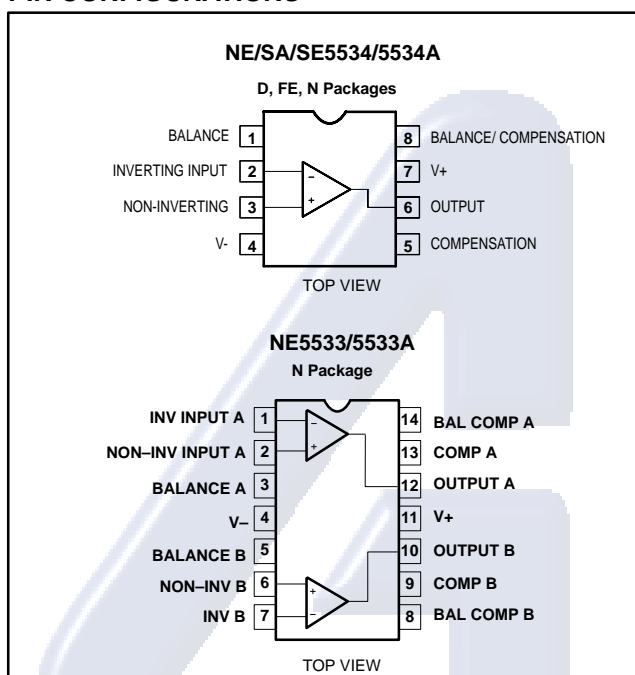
PIN CONFIGURATIONS

NE/SA/SE5534/5534A

D, FE, N Packages

BALANCE 1
INVERTING INPUT 2
NON-INVERTING 3
V- 4
8 BALANCE/ COMPENSATION
7 V+
6 OUTPUT
5 COMPENSATION

–
+

TOP VIEW

NE5533/5533A

N Package

INV INPUT A 1
NON–INV INPUT A 2
BALANCE A 3
V– 4
BALANCE B 5
NON–INV B 6
INV B 7
14 BAL COMP A
13 COMP A
12 OUTPUT A
11 V+
10 OUTPUT B
9 COMP B
8 BAL COMP B

–
+
+
–

TOP VIEW